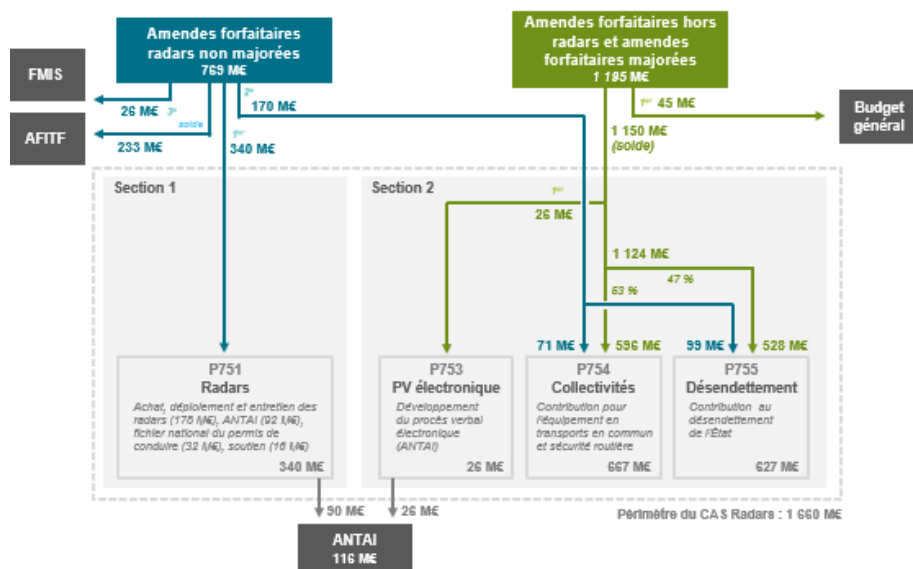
Amendes forfaitaires radars non majorées
769 M€

Amendes forfaitaires hors radars et amendes forfaitaires majorées
1 195 M€

FMIS

AFITF

Budget général

26 M€ 3e solde

233 M€

2e 170 M€

1er 340 M€

1er 45 M€

1 150 M€ (solde)

Section 1

Section 2

1er 26 M€

1 124 M€

47 %

53 %

71 M€

596 M€

99 M€

528 M€

P751
Radars
Achat, déploiement et entretien des radars (176 M€), ANTAI (92 M€), fichier national du permis de conduire (32 M€), soutien (16 M€)
340 M€

P753
PV électronique
Développement du procès verbal électronique (ANTAI)
26 M€

P754
Collectivités
Contribution pour l'équipement en transports en commun et sécurité routière
667 M€

P755
Désendettement
Contribution au désendettement de l'État
627 M€

90 M€

26 M€

Périmètre du CAS Radars : 1 660 M€

ANTAI
116 M€